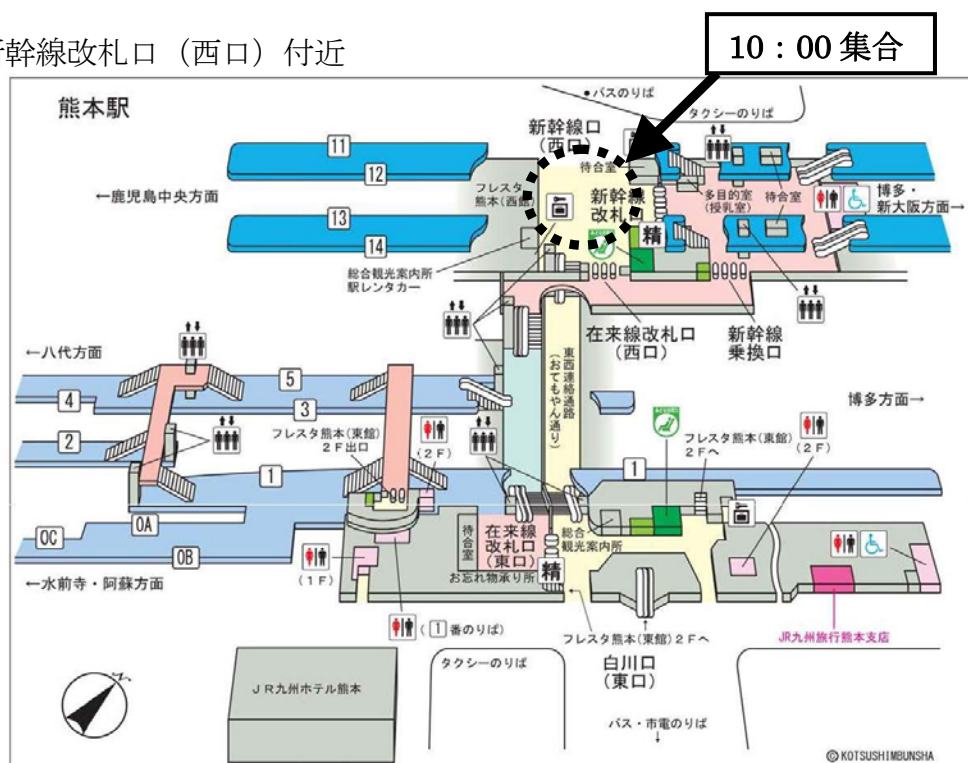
幹線改札口（西口）付近

10：00 集合

熊本駅

•バスのりば
タクシーのりば
新幹線口
（西口）
待合室
11
12
13
14
←鹿児島中央方面
フレスタ熊本（西館）
新幹線改札口
精
多目的室
（授乳室）
待合室
博多・新大阪方面→
総合観光案内所
駅レンタカー
在来線改札口
（西口）
新幹線乗換口
←八代方面
東西連絡通路
（おてもやん通り）
5
4
3
博多方面→
2
フレスタ熊本(東館)
2F出口
（2F）
フレスタ熊本(東館)
2Fへ
（2F）
1
1
0C
0A
0B
待合室
在来線改札口
（東口）
総合観光案内所
精
お忘れ物承り所
（1F）
←水前寺・阿蘇方面
（1 番のりば）
フレスタ熊本(東館)２Fへ
JR九州旅行熊本支店
JR九州ホテル熊本
タクシーのりば
白川口
（東口）
バス・市電のりば
© KOTSUSHIMBUNSHA